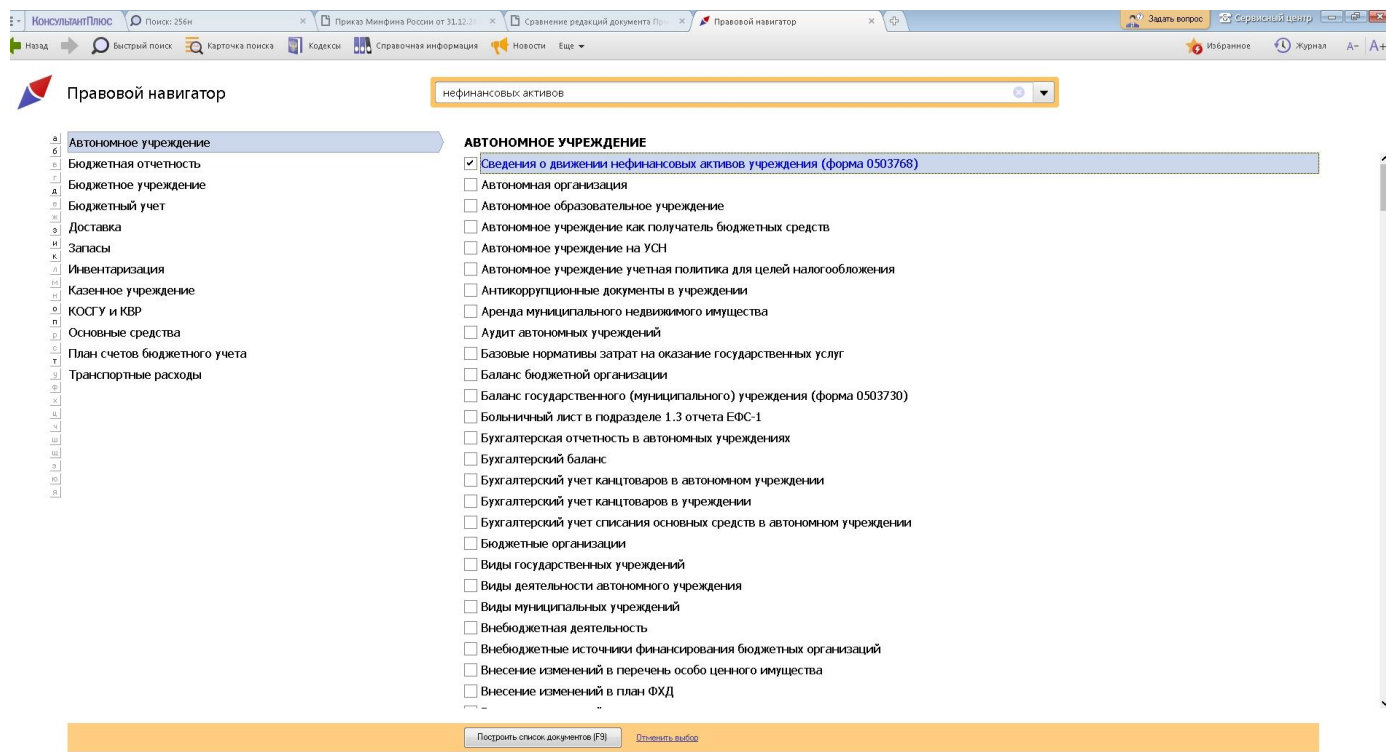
КонсультантПлюс | Поиск: 256н | Приказ Минфина России от 31.12.2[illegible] | Сравнение редакций документа Пр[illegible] | Правовой навигатор

Задать вопрос | Сервисный центр

Назад | Быстрый поиск | Карточка поиска | Кодексы | Справочная информация | Новости | Еще

Избранное | Журнал | А- | А+

Правовой навигатор

нефинансовых активов

а б в г д е ж з и к л м н о п р с т у ф х ц ч ш щ э ю я

Автономное учреждение
Бюджетная отчетность
Бюджетное учреждение
Бюджетный учет
Доставка
Запасы
Инвентаризация
Казенное учреждение
КОСГУ и КВР
Основные средства
План счетов бюджетного учета
Транспортные расходы

АВТОНОМНОЕ УЧРЕЖДЕНИЕ
Сведения о движении нефинансовых активов учреждения (форма 0503768)
Автономная организация
Автономное образовательное учреждение
Автономное учреждение как получатель бюджетных средств
Автономное учреждение на УСН
Автономное учреждение учетная политика для целей налогообложения
Антикоррупционные документы в учреждении
Аренда муниципального недвижимого имущества
Аудит автономных учреждений
Базовые нормативы затрат на оказание государственных услуг
Баланс бюджетной организации
Баланс государственного (муниципального) учреждения (форма 0503730)
Больничный лист в подразделе 1.3 отчета ЕФС-1
Бухгалтерская отчетность в автономных учреждениях
Бухгалтерский баланс
Бухгалтерский учет канцтоваров в автономном учреждении
Бухгалтерский учет канцтоваров в учреждении
Бухгалтерский учет списания основных средств в автономном учреждении
Бюджетные организации
Виды государственных учреждений
Виды деятельности автономного учреждения
Виды муниципальных учреждений
Внебюджетная деятельность
Внебюджетные источники финансирования бюджетных организаций
Внесение изменений в перечень особо ценного имущества
Внесение изменений в план ФХД

Построить список документов (F9) | Отменить выбор